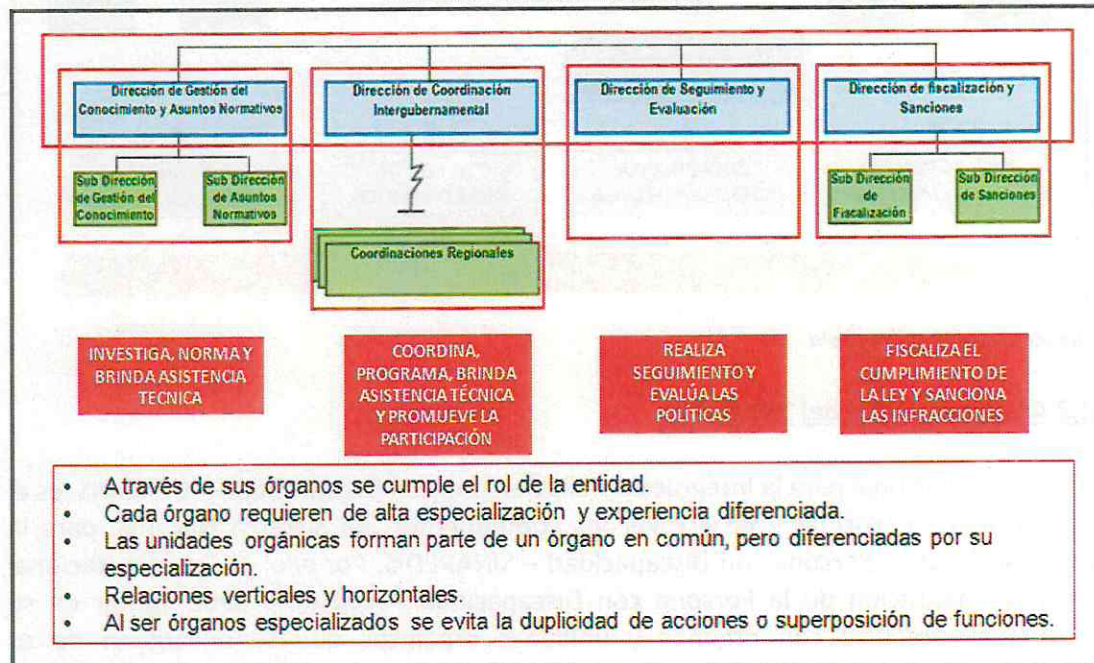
Dirección de Gestión del Conocimiento y Asuntos Normativos

Dirección de Coordinación Intergubernamental

Dirección de Seguimiento y Evaluación

Dirección de fiscalización y Sanciones

Sub Dirección de Gestión del Conocimiento

Sub Dirección de Asuntos Normativos

Coordinaciones Regionales

Sub Dirección de Fiscalización

Sub Dirección de Sanciones

INVESTIGA, NORMA Y BRINDA ASISTENCIA TECNICA

COORDINA, PROGRAMA, BRINDA ASISTENCIA TÉCNICA Y PROMUEVE LA PARTICIPACIÓN

REALIZA SEGUIMIENTO Y EVALÚA LAS POLÍTICAS

FISCALIZA EL CUMPLIMIENTO DE LA LEY Y SANCIONA LAS INFRACCIONES

- A través de sus órganos se cumple el rol de la entidad.
- Cada órgano requieren de alta especialización y experiencia diferenciada.
- Las unidades orgánicas forman parte de un órgano en común, pero diferenciadas por su especialización.
- Relaciones verticales y horizontales.
- Al ser órganos especializados se evita la duplicidad de acciones o superposición de funciones.